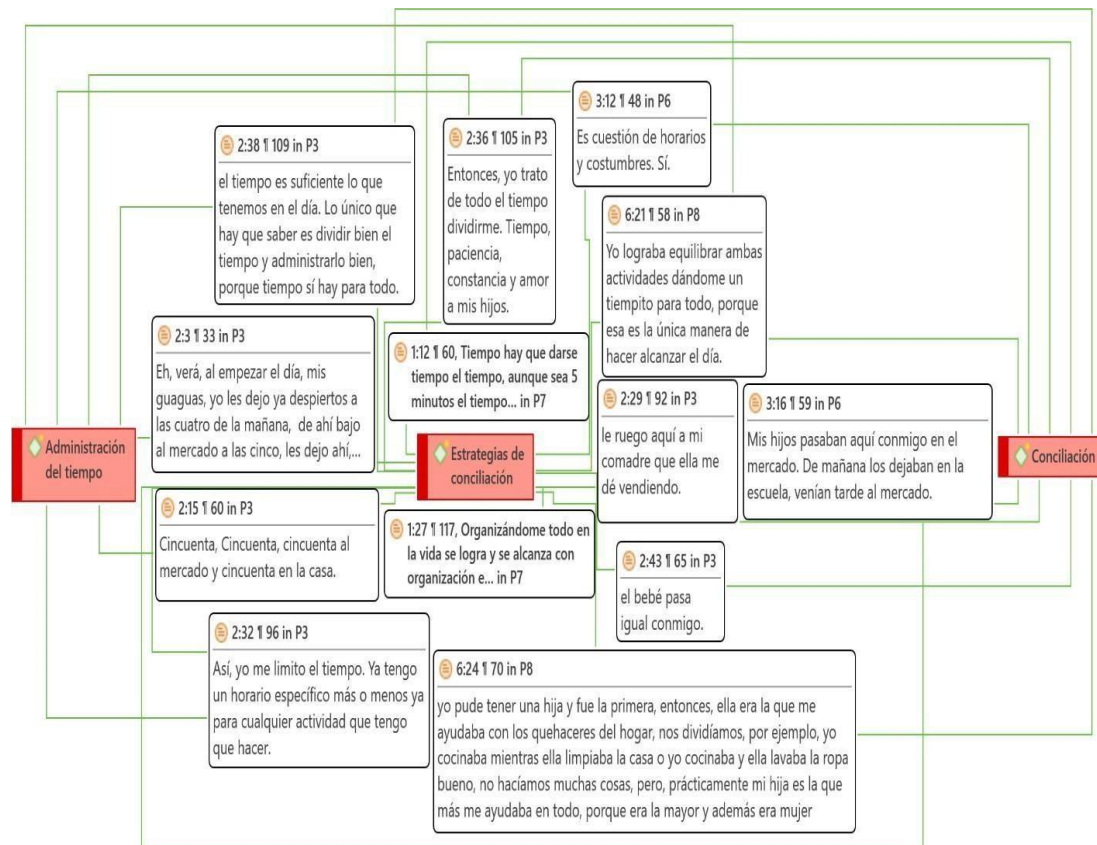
3:12 ¶ 48 in P6
Es cuestión de horarios y costumbres. Sí.

2:38 ¶ 109 in P3
el tiempo es suficiente lo que tenemos en el día. Lo único que hay que saber es dividir bien el tiempo y administrarlo bien, porque tiempo sí hay para todo.

2:36 ¶ 105 in P3
Entonces, yo trato de todo el tiempo dividirme. Tiempo, paciencia, constancia y amor a mis hijos.

6:21 ¶ 58 in P8
Yo lograba equilibrar ambas actividades dándome un tiempito para todo, porque esa es la única manera de hacer alcanzar el día.

2:3 ¶ 33 in P3
Eh, verá, al empezar el día, mis guaguas, yo les dejo ya despiertos a las cuatro de la mañana, de ahí bajo al mercado a las cinco, les dejo ahí,...

1:12 ¶ 60, Tiempo hay que darse tiempo el tiempo, aunque sea 5 minutos el tiempo... in P7

2:29 ¶ 92 in P3
le ruego aquí a mi comadre que ella me dé vendiendo.

3:16 ¶ 59 in P6
Mis hijos pasaban aquí conmigo en el mercado. De mañana los dejaban en la escuela, venían tarde al mercado.

Administración del tiempo

Estrategias de conciliación

Conciliación

2:15 ¶ 60 in P3
Cincuenta, Cincuenta, cincuenta al mercado y cincuenta en la casa.

1:27 ¶ 117, Organizándome todo en la vida se logra y se alcanza con organización e... in P7

2:43 ¶ 65 in P3
el bebé pasa igual conmigo.

2:32 ¶ 96 in P3
Así, yo me limito el tiempo. Ya tengo un horario específico más o menos ya para cualquier actividad que tengo que hacer.

6:24 ¶ 70 in P8
yo pude tener una hija y fue la primera, entonces, ella era la que me ayudaba con los quehaceres del hogar, nos dividíamos, por ejemplo, yo cocinaba mientras ella limpiaba la casa o yo cocinaba y ella lavaba la ropa bueno, no hacíamos muchas cosas, pero, prácticamente mi hija es la que más me ayudaba en todo, porque era la mayor y además era mujer